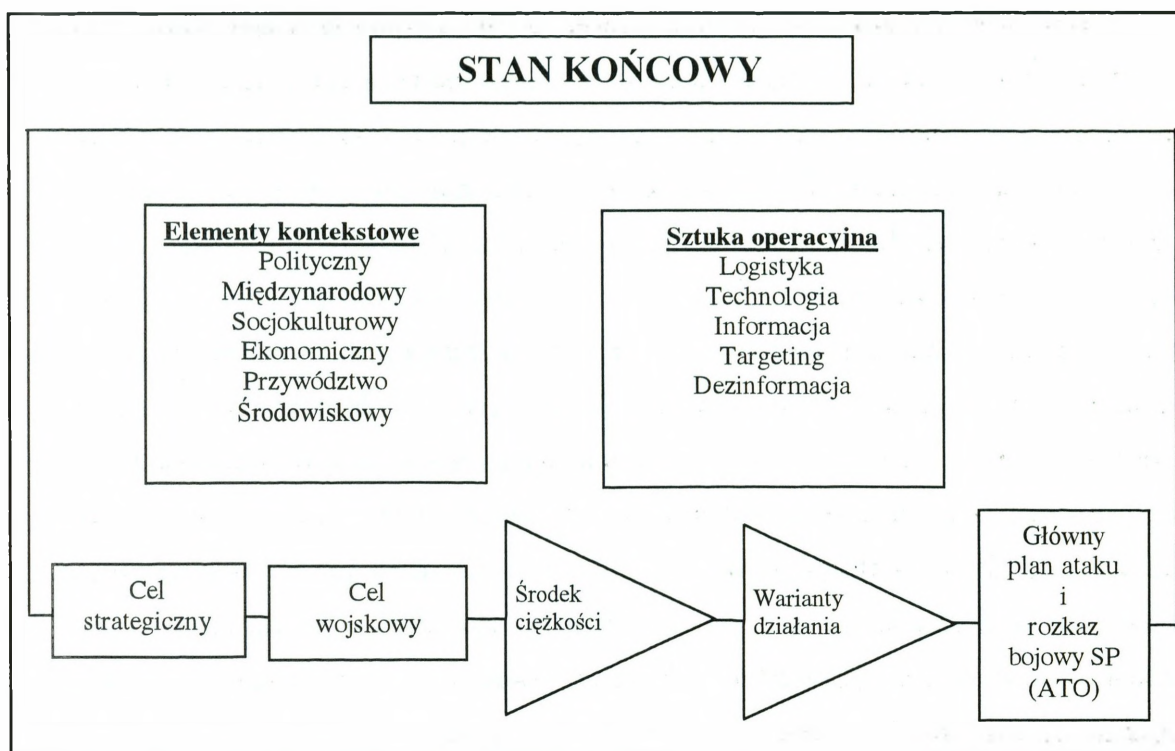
STAN KOŃCOWY

Elementy kontekstowe
Polityczny
Międzynarodowy
Socjokulturowy
Ekonomiczny
Przywództwo
Środowiskowy

Sztuka operacyjna
Logistyka
Technologia
Informacja
Targeting
Dezinformacja

Cel strategiczny

Cel wojskowy

Środek ciężkości

Warianty działania

Główny plan ataku i rozkaz bojowy SP (ATO)